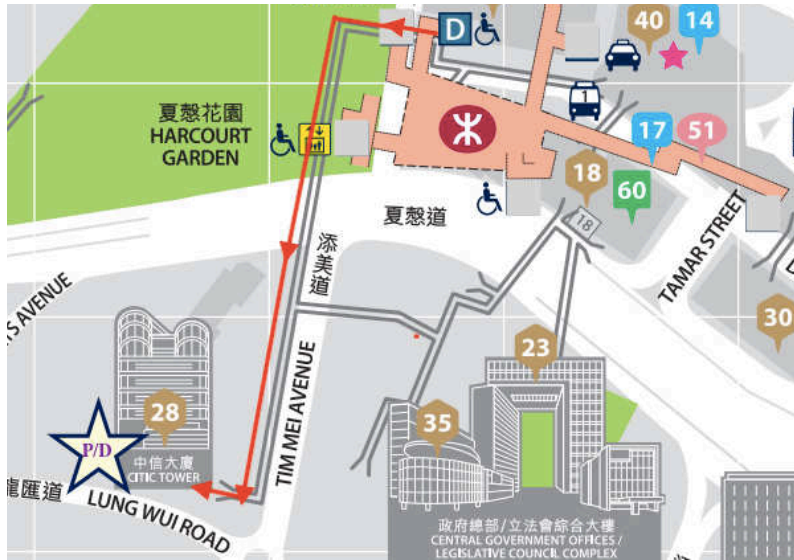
D
40
14
1
夏慤花園
HARCOURT GARDEN
17
51
18
60
夏慤道
18
TAMAR STREET
添美道
S AVENUE
30
TIM MEI AVENUE
23
28
P/D
中信大廈
CITIC TOWER
35
龍匯道
LUNG WUI ROAD
政府總部/立法會綜合大樓
CENTRAL GOVERNMENT OFFICES / LEGISLATIVE COUNCIL COMPLEX